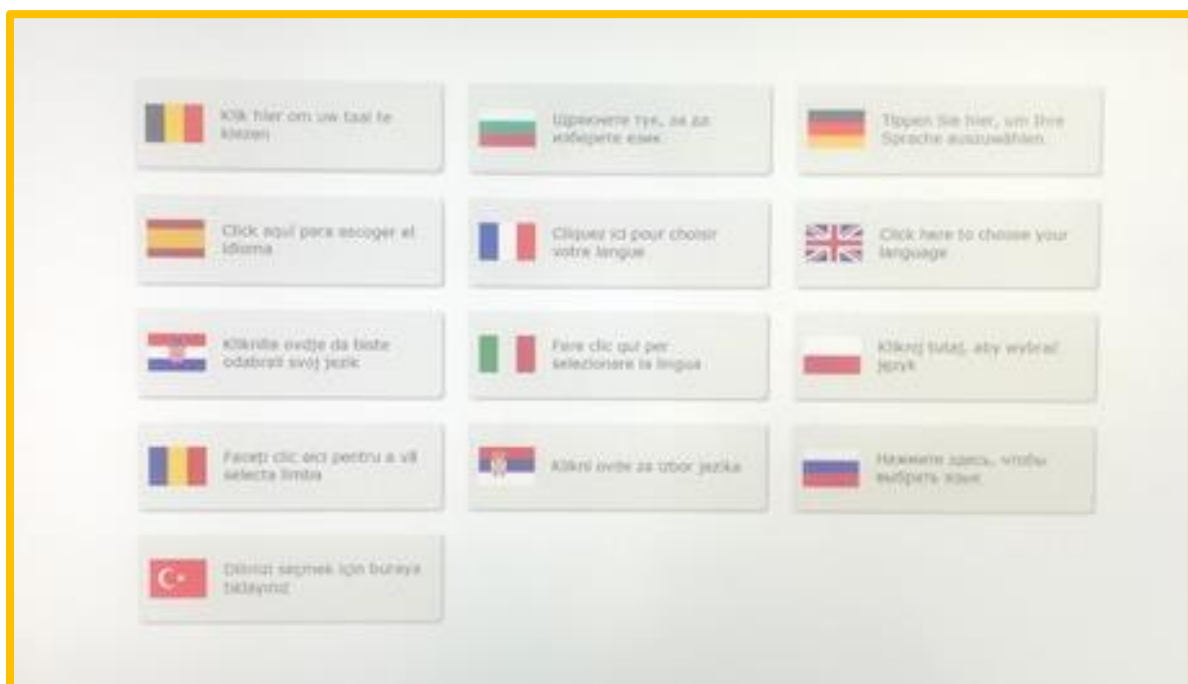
Klik hier om uw taal te kiezen

Щракнете тук, за да изберете език

Tippen Sie hier, um Ihre Sprache auszuwählen

Click aquí para escoger el idioma

Cliquez ici pour choisir votre langue

Click here to choose your language

Kliknite ovdje da biste odabrali svoj jezik

Fare clic qui per selezionare la lingua

Kliknij tutaj, aby wybrać język

Faceți clic aici pentru a vă selecta limba

Kliknì ovde za izbor jezika

Нажмите здесь, чтобы выбрать язык

Dilinizi seçmek için buraya tıklayınız